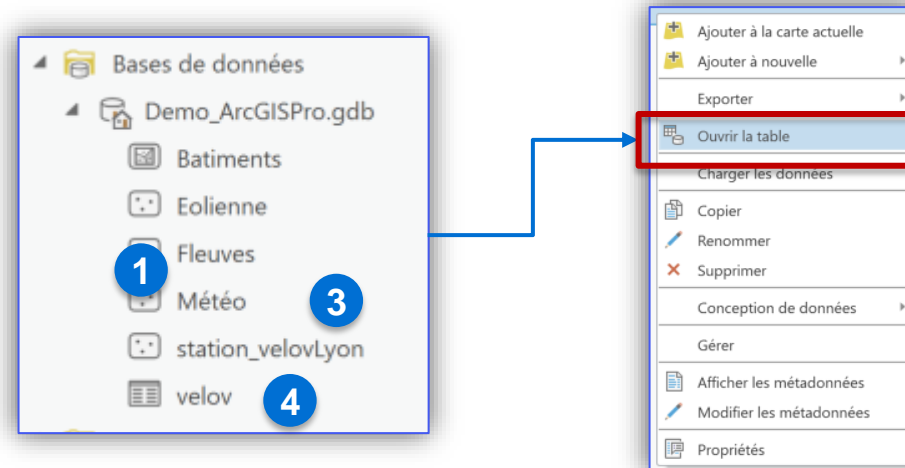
Bases de données
Demo_ArcGISPro.gdb
Batiments
Eolienne
Fleuves
1
Météo
3
station_velovLyon
velov
4

Ajouter à la carte actuelle
Ajouter à nouvelle
Exporter
Ouvrir la table
Charger les données
Copier
Renommer
Supprimer
Conception de données
Gérer
Afficher les métadonnées
Modifier les métadonnées
Propriétés